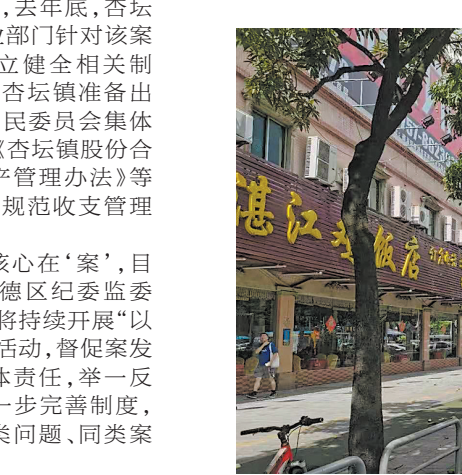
，去年底，杏坛
部门针对该案
立健全相关制
杏坛镇准备出
民委员会集体
《杏坛镇股份合
产管理办法》等
规范收支管理

核心在'案'，目
德区纪委监委
将持续开展"以
活动，督促案发
体责任，举一反
一步完善制度，
类问题、同类案

湛江 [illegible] 饭店